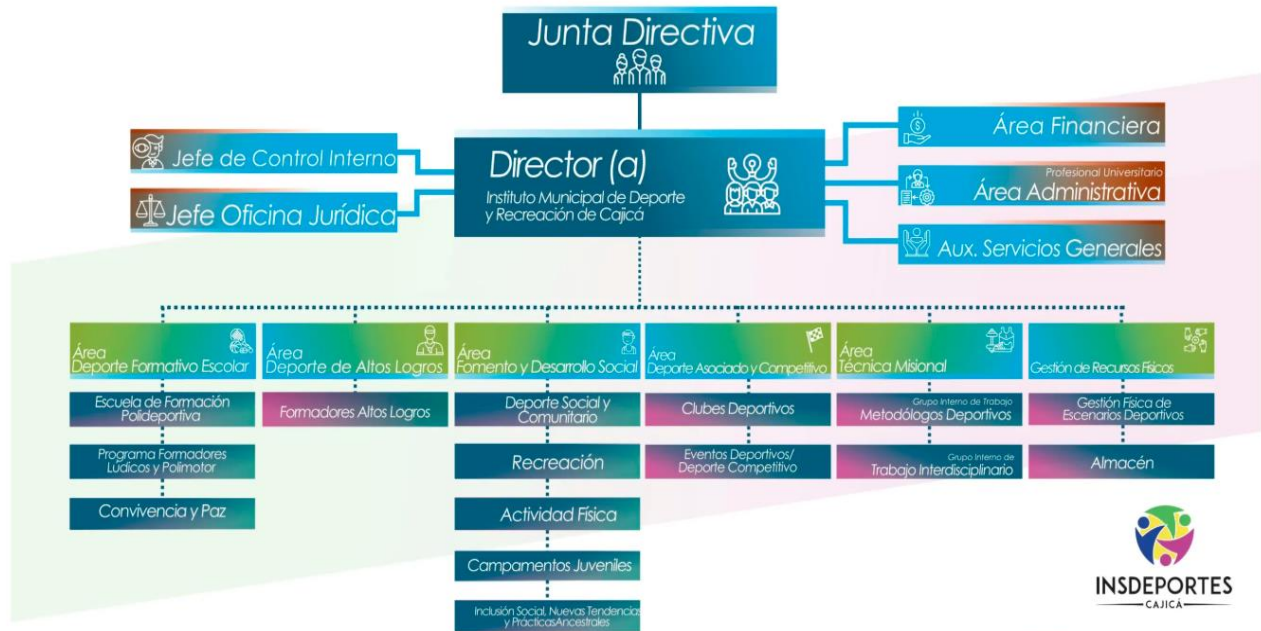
Junta Directiva

Jefe de Control Interno

Jefe Oficina Jurídica

Director (a)
Instituto Municipal de Deporte y Recreación de Cajicá

Área Financiera

Profesional Universitario
Área Administrativa

Aux. Servicios Generales

Área Deporte Formativo Escolar

Escuela de Formación Polideportiva

Programa Formadores Lúdicos y Polimotor

Convivencia y Paz

Área Deporte de Altos Logros

Formadores Altos Logros

Área Fomento y Desarrollo Social

Deporte Social y Comunitario

Recreación

Actividad Física

Campamentos Juveniles

Inclusión Social, Nuevas Tendencias y PrácticasAncestrales

Área Deporte Asociado y Competitivo

Clubes Deportivos

Eventos Deportivos/ Deporte Competitivo

Área Técnica Misional

Grupo Interno de Trabajo
Metodólogos Deportivos

Grupo Interno de
Trabajo Interdisciplinario

Gestión de Recursos Físicos

Gestión Física de Escenarios Deportivos

Almacén

INSDEPORTES
CAJICÁ